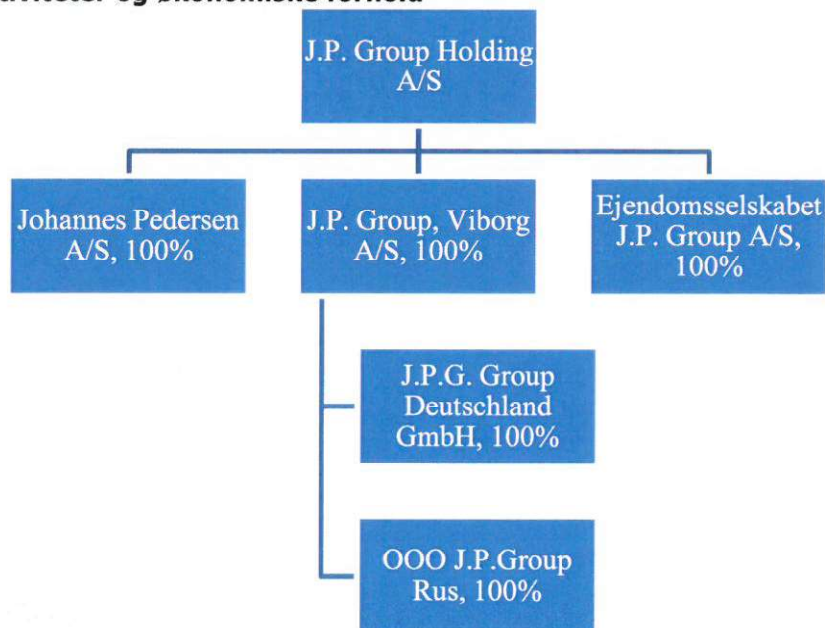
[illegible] og økonomiske forhold

J.P. Group Holding A/S

Johannes Pedersen A/S, 100%

J.P. Group, Viborg A/S, 100%

Ejendomsselskabet J.P. Group A/S, 100%

J.P.G. Group Deutschland GmbH, 100%

OOO J.P.Group Rus, 100%